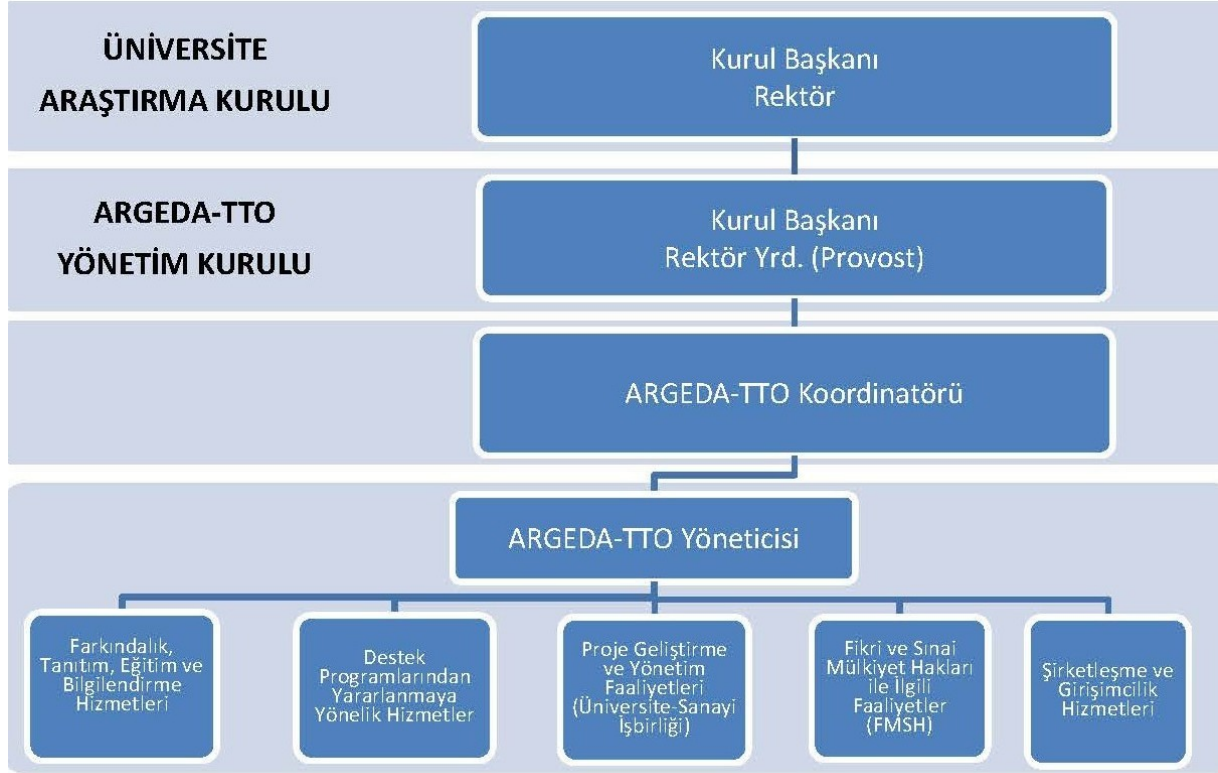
ÜNİVERSİTE ARAŞTIRMA KURULU

Kurul Başkanı
Rektör

ARGEDA-TTO YÖNETİM KURULU

Kurul Başkanı
Rektör Yrd. (Provost)

ARGEDA-TTO Koordinatörü

ARGEDA-TTO Yöneticisi

Farkındalık, Tanıtım, Eğitim ve Bilgilendirme Hizmetleri

Destek Programlarından Yararlanmaya Yönelik Hizmetler

Proje Geliştirme ve Yönetim Faaliyetleri (Üniversite-Sanayi İşbirliği)

Fikri ve Sınai Mülkiyet Hakları ile İlgili Faaliyetler (FMSH)

Şirketleşme ve Girişimcilik Hizmetleri